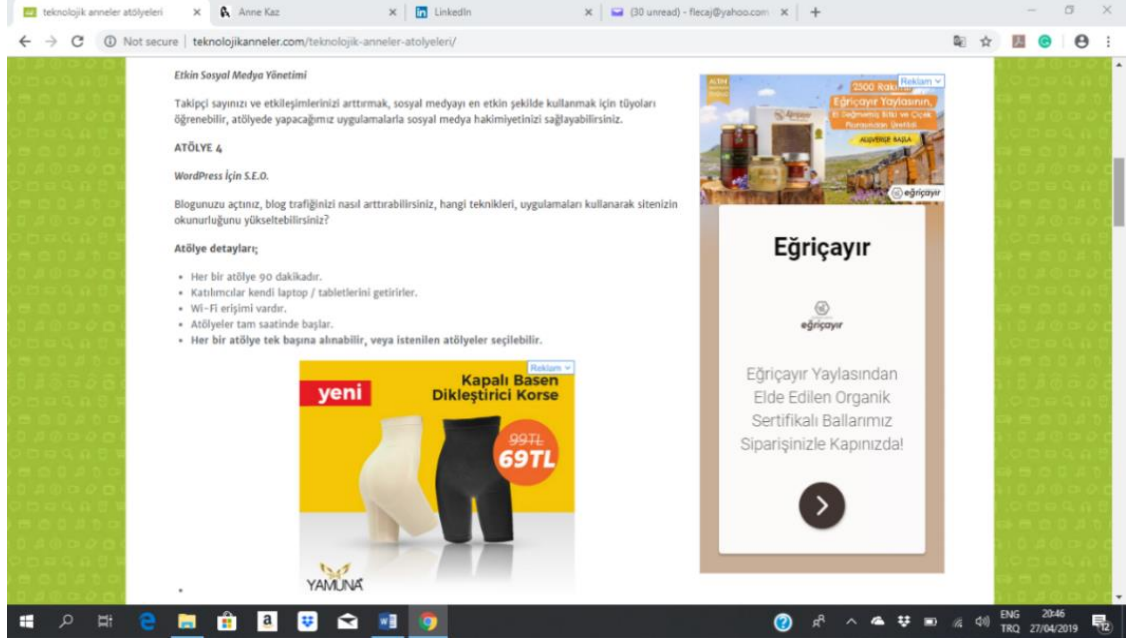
teknolojik anneler atölyeleri × Anne Kaz × LinkedIn × (30 unread) - flecaj@yahoo.com × +

Not secure | teknolojikanneler.com/teknolojik-anneler-atolyeleri/

Etkin Sosyal Medya Yönetimi

Takipçi sayınızı ve etkileşimlerinizi arttırmak, sosyal medyayı en etkin şekilde kullanmak için tüyoları öğrenebilir, atölyede yapacağımız uygulamalarla sosyal medya hakimiyetinizi sağlayabilirsiniz.

ATÖLYE 4

WordPress İçin S.E.O.

Blogunuzu açtınız, blog trafiğinizi nasıl arttırabilirsiniz, hangi teknikleri, uygulamaları kullanarak sitenizin okunurluğunu yükseltebilirsiniz?

Atölye detayları;

• Her bir atölye 90 dakikadır.
• Katılımcılar kendi laptop / tabletlerini getirirler.
• Wi-Fi erişimi vardır.
• Atölyeler tam saatinde başlar.
• Her bir atölye tek başına alınabilir, veya istenilen atölyeler seçilebilir.

Reklam
yeni
Kapalı Basen Dikleştirici Korse
99TL
69TL
YAMUNA

Reklam
2500 Rakım
Eğriçayır Yaylasının,
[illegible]
ALIŞVERİŞE BAŞLA
eğriçayır

Eğriçayır
eğriçayır
Eğriçayır Yaylasından Elde Edilen Organik Sertifikalı Ballarımız Siparişinizle Kapınızda!

ENG TRQ 20:46 27/04/2019